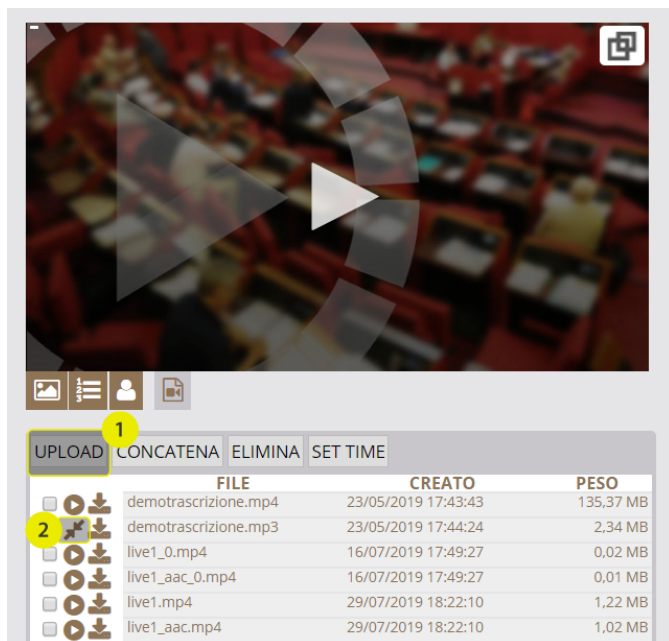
1

UPLOAD CONCATENA ELIMINA SET TIME

| | FILE | CREATO | PESO |
|---|---|---|---|
| | demotrascrizione.mp4 | 23/05/2019 17:43:43 | 135,37 MB |
| 2 | demotrascrizione.mp3 | 23/05/2019 17:44:24 | 2,34 MB |
| | live1_0.mp4 | 16/07/2019 17:49:27 | 0,02 MB |
| | live1_aac_0.mp4 | 16/07/2019 17:49:27 | 0,01 MB |
| | live1.mp4 | 29/07/2019 18:22:10 | 1,22 MB |
| | live1_aac.mp4 | 29/07/2019 18:22:10 | 1,02 MB |